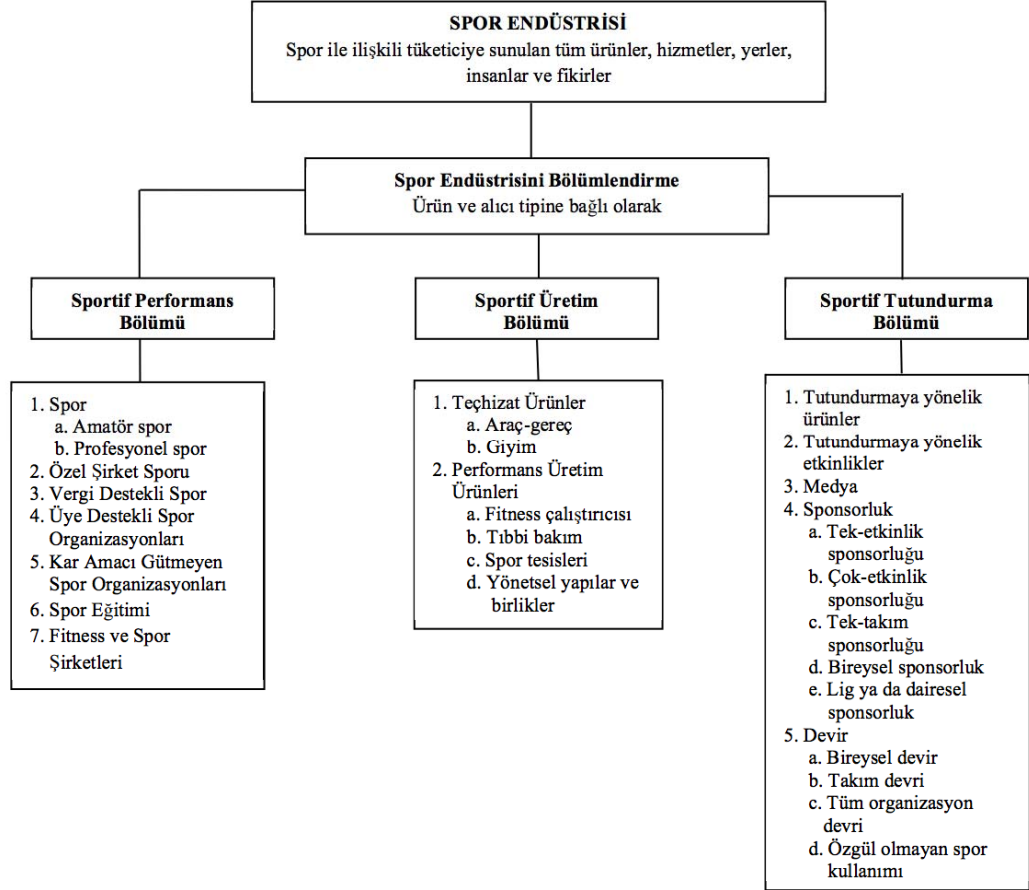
SPOR ENDÜSTRİSİ
Spor ile ilişkili tüketiciye sunulan tüm ürünler, hizmetler, yerler, insanlar ve fikirler

Spor Endüstrisini Bölümlendirme
Ürün ve alıcı tipine bağlı olarak

Sportif Performans Bölümü

1. Spor
a. Amatör spor
b. Profesyonel spor
2. Özel Şirket Sporu
3. Vergi Destekli Spor
4. Üye Destekli Spor Organizasyonları
5. Kar Amacı Gütmeyen Spor Organizasyonları
6. Spor Eğitimi
7. Fitness ve Spor Şirketleri

Sportif Üretim Bölümü

1. Teçhizat Ürünler
a. Araç-gereç
b. Giyim
2. Performans Üretim Ürünleri
a. Fitness çalıştırıcısı
b. Tıbbi bakım
c. Spor tesisleri
d. Yönetsel yapılar ve birlikler

Sportif Tutundurma Bölümü

1. Tutundurmaya yönelik ürünler
2. Tutundurmaya yönelik etkinlikler
3. Medya
4. Sponsorluk
a. Tek-etkinlik sponsorluğu
b. Çok-etkinlik sponsorluğu
c. Tek-takım sponsorluğu
d. Bireysel sponsorluk
e. Lig ya da dairesel sponsorluk
5. Devir
a. Bireysel devir
b. Takım devri
c. Tüm organizasyon devri
d. Özgül olmayan spor kullanımı